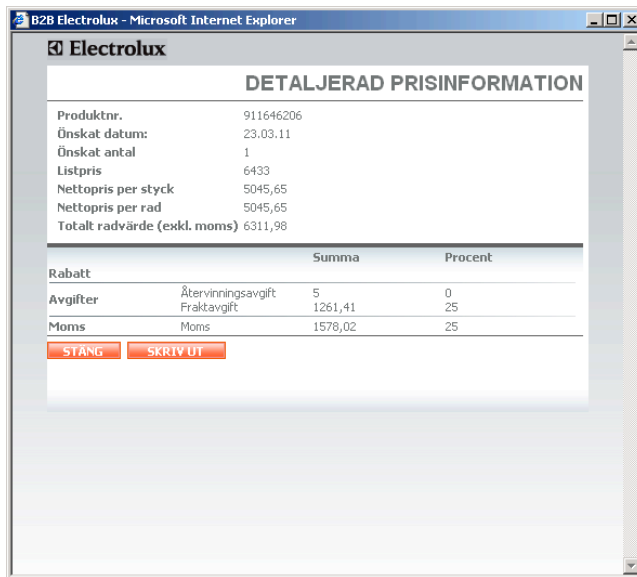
B2B Electrolux - Microsoft Internet Explorer

Electrolux

DETALJERAD PRISINFORMATION

| | |
|---|---|
| Produktnr. | 911646206 |
| Önskat datum: | 23.03.11 |
| Önskat antal | 1 |
| Listpris | 6433 |
| Nettopris per styck | 5045,65 |
| Nettopris per rad | 5045,65 |
| Totalt radvärde (exkl. moms) | 6311,98 |

| | | Summa | Procent |
|---|---|---|---|
| Rabatt | | | |
| Avgifter | Återvinningsavgift<br>Fraktavgift | 5<br>1261,41 | 0<br>25 |
| Moms | Moms | 1578,02 | 25 |

STÄNG SKRIV UT